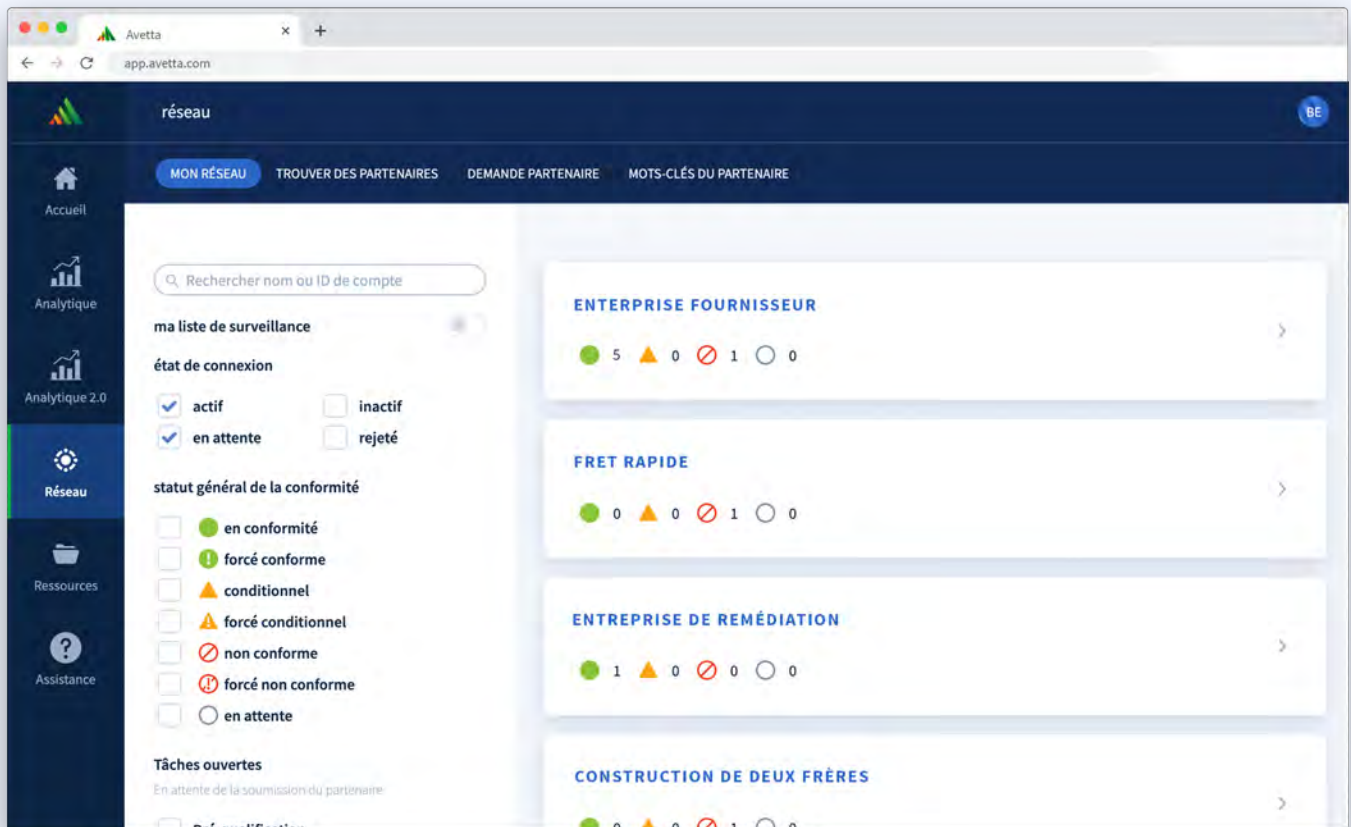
Avetta ×
+
app.avetta.com

réseau
BE

Accueil
Analytique
Analytique 2.0
Réseau
Ressources
Assistance

MON RÉSEAU
TROUVER DES PARTENAIRES
DEMANDE PARTENAIRE
MOTS-CLÉS DU PARTENAIRE

Rechercher nom ou ID de compte
ma liste de surveillance
état de connexion
actif
inactif
en attente
rejeté
statut général de la conformité
en conformité
forcé conforme
conditionnel
forcé conditionnel
non conforme
forcé non conforme
en attente
Tâches ouvertes
En attente de la soumission du partenaire
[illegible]

ENTERPRISE FOURNISSEUR
5 0 1 0

FRET RAPIDE
0 0 1 0

ENTREPRISE DE REMÉDIATION
1 0 0 0

CONSTRUCTION DE DEUX FRÈRES
0 0 1 0